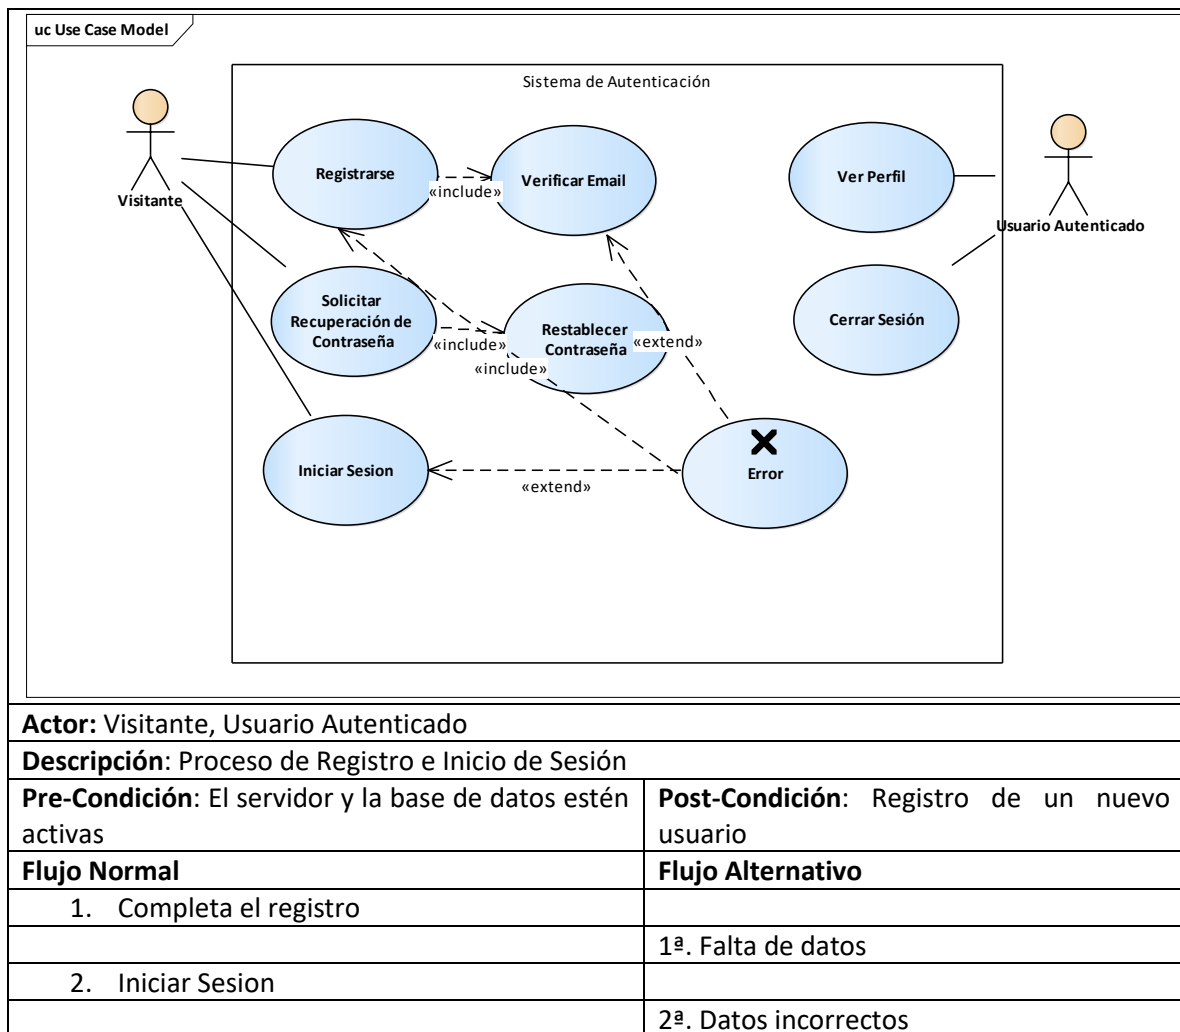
uc Use Case Model

Sistema de Autenticación

Visitante

Registrarse

«include»

Verificar Email

Ver Perfil

Usuario Autenticado

Solicitar Recuperación de Contraseña

«include»

Restablecer Contraseña

«extend»

«include»

Cerrar Sesión

Iniciar Sesion

«extend»

Error

| Actor: Visitante, Usuario Autenticado | |
|---|---|
| Descripción: Proceso de Registro e Inicio de Sesión | |
| Pre-Condición: El servidor y la base de datos estén activas | Post-Condición: Registro de un nuevo usuario |
| Flujo Normal | Flujo Alternativo |
| 1. Completa el registro | |
| | 1ª. Falta de datos |
| 2. Iniciar Sesion | |
| | 2ª. Datos incorrectos |